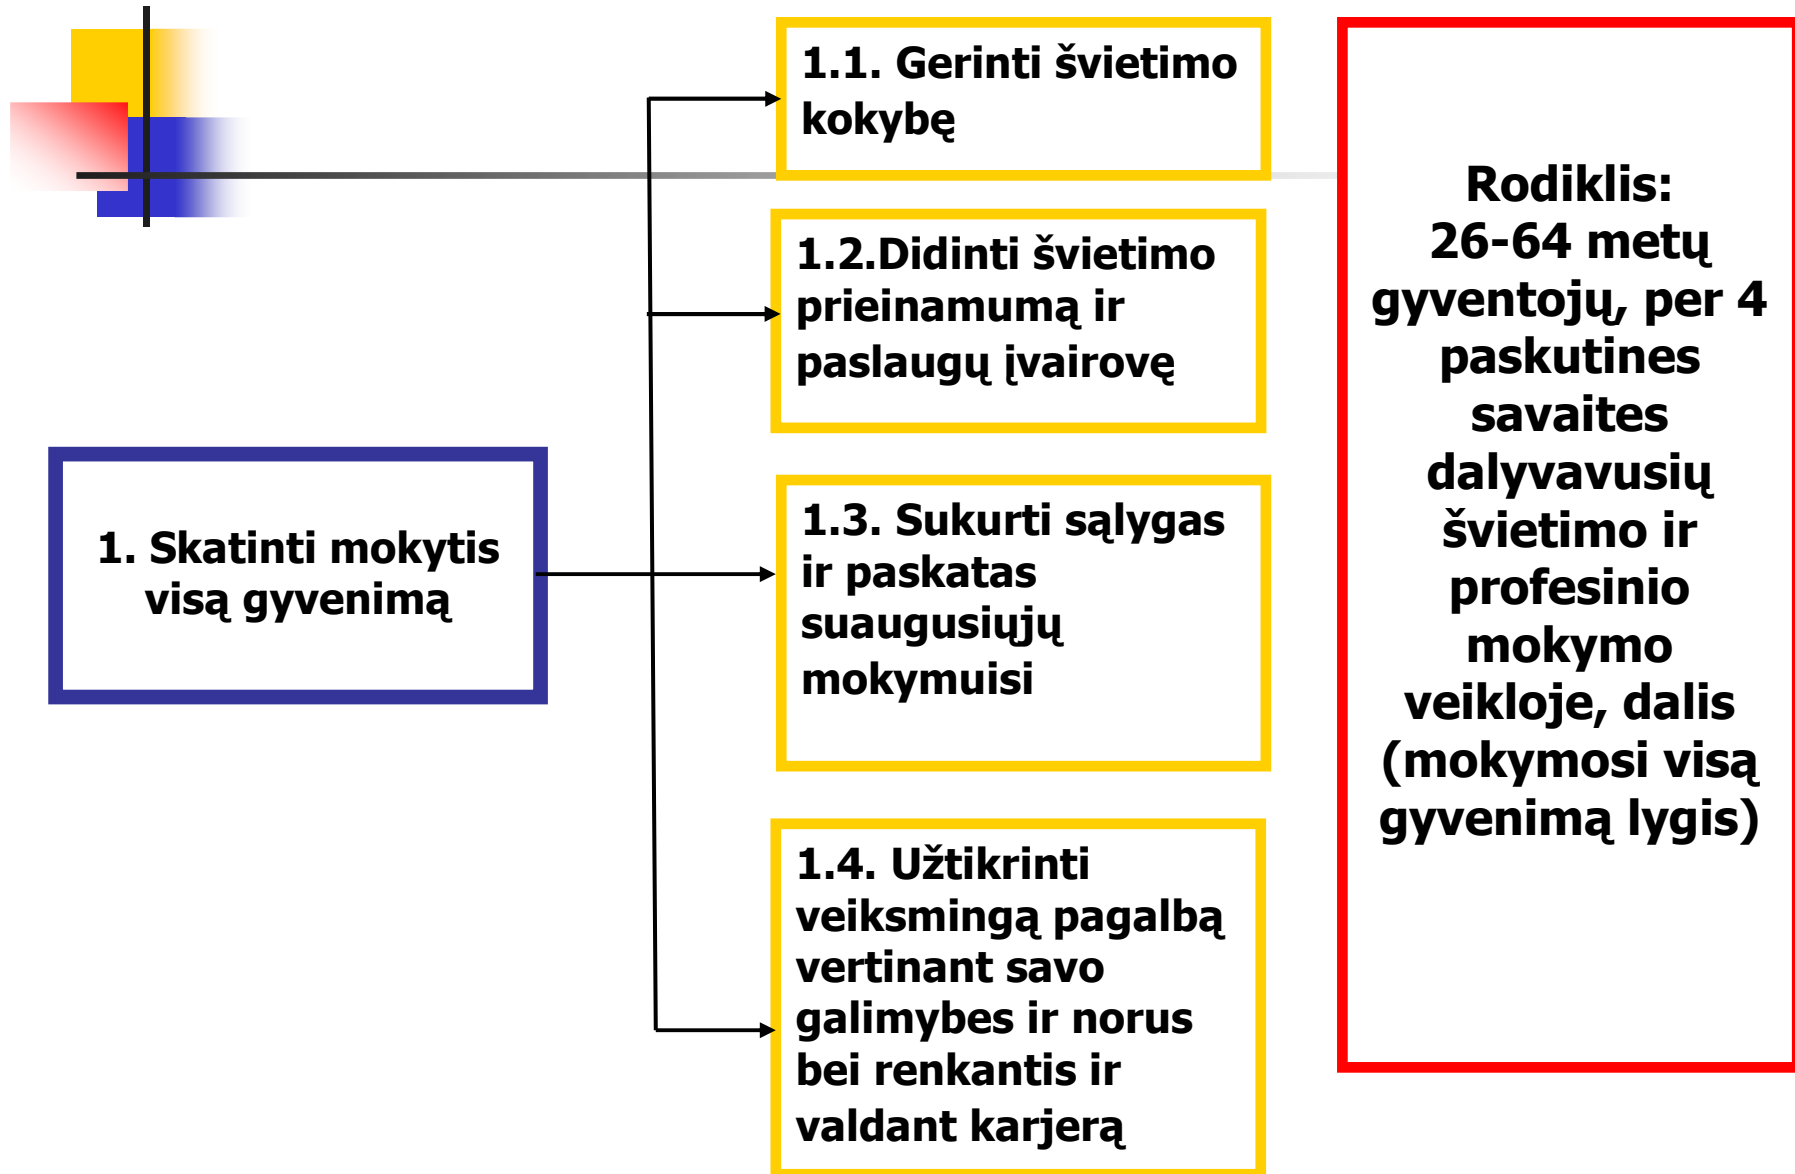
1. Skatinti mokytis visą gyvenimą

1.1. Gerinti švietimo kokybę

1.2.Didinti švietimo prieinamumą ir paslaugų įvairovę

1.3. Sukurti sąlygas ir paskatas suaugusiųjų mokymuisi

1.4. Užtikrinti veiksmingą pagalbą vertinant savo galimybes ir norus bei renkantis ir valdant karjerą

Rodiklis: 26-64 metų gyventojų, per 4 paskutines savaites dalyvavusių švietimo ir profesinio mokymo veikloje, dalis (mokymosi visą gyvenimą lygis)